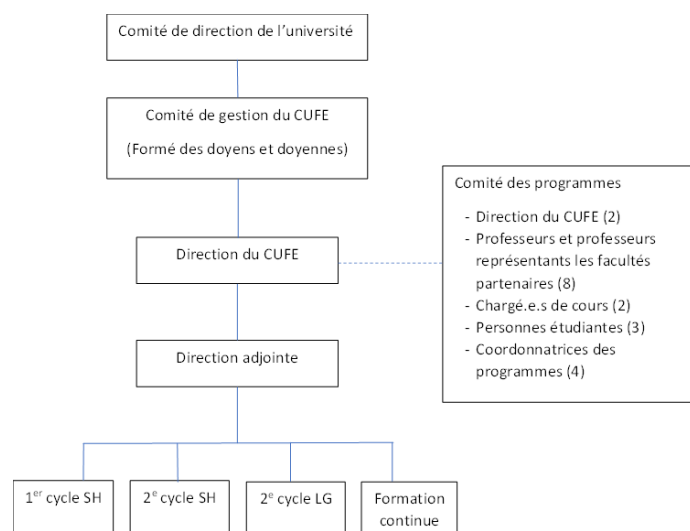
Comité de direction de l'université

Comité de gestion du CUFE

(Formé des doyens et doyennes)

Direction du CUFE

Comité des programmes

- Direction du CUFE (2)
- Professeurs et professeurs représentants les facultés partenaires (8)
- Chargé.e.s de cours (2)
- Personnes étudiantes (3)
- Coordonnatrices des programmes (4)

Direction adjointe

1$^{er}$ cycle SH

2$^{e}$ cycle SH

2$^{e}$ cycle LG

Formation continue